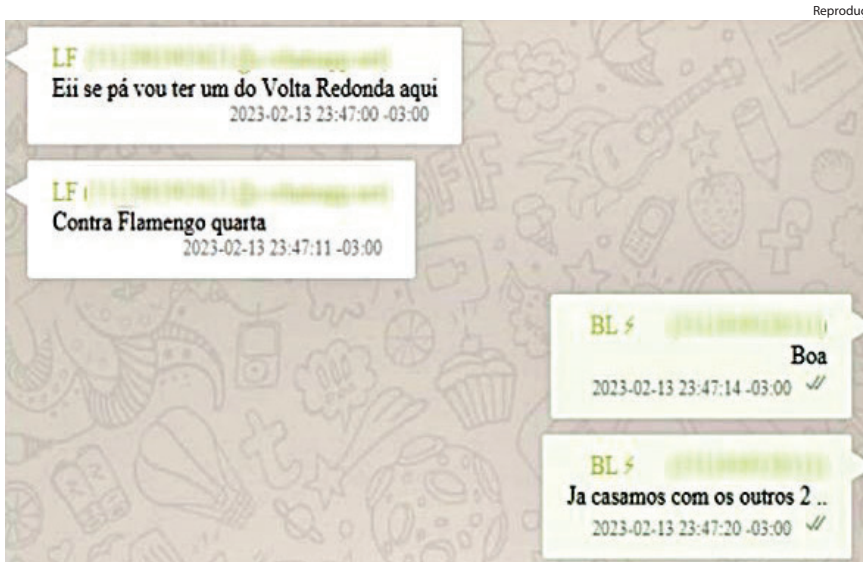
Reproduç

LF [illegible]
Eii se pá vou ter um do Volta Redonda aqui
2023-02-13 23:47:00 -03:00

LF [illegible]
Contra Flamengo quarta
2023-02-13 23:47:11 -03:00

BL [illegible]
Boa
2023-02-13 23:47:14 -03:00

BL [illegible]
Ja casamos com os outros 2 ..
2023-02-13 23:47:20 -03:00